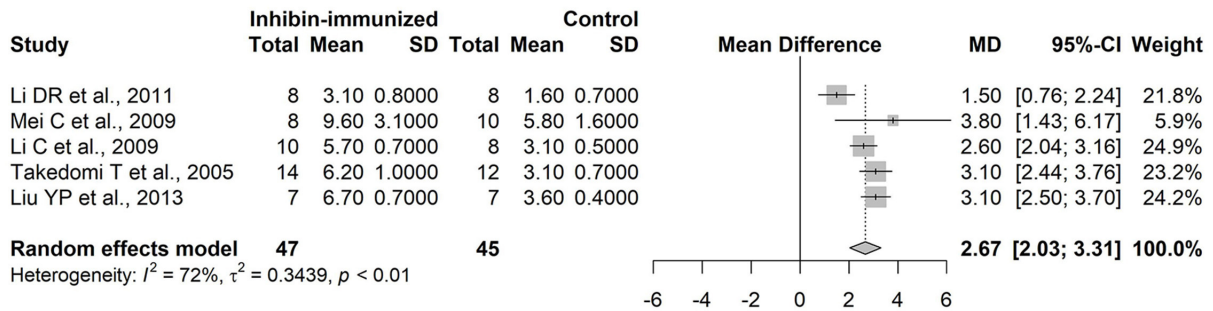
| Study | Inhibin-immunized Total | Mean | SD | Control Total | Mean | SD | MD | 95%-CI | Weight |
|---|---|---|---|---|---|---|---|---|---|
| Li DR et al., 2011 | 8 | 3.10 | 0.8000 | 8 | 1.60 | 0.7000 | 1.50 | [0.76; 2.24] | 21.8% |
| Mei C et al., 2009 | 8 | 9.60 | 3.1000 | 10 | 5.80 | 1.6000 | 3.80 | [1.43; 6.17] | 5.9% |
| Li C et al., 2009 | 10 | 5.70 | 0.7000 | 8 | 3.10 | 0.5000 | 2.60 | [2.04; 3.16] | 24.9% |
| Takedomi T et al., 2005 | 14 | 6.20 | 1.0000 | 12 | 3.10 | 0.7000 | 3.10 | [2.44; 3.76] | 23.2% |
| Liu YP et al., 2013 | 7 | 6.70 | 0.7000 | 7 | 3.60 | 0.4000 | 3.10 | [2.50; 3.70] | 24.2% |
| **Random effects model** | **47** | | | **45** | | | **2.67** | **[2.03; 3.31]** | **100.0%** |

Heterogeneity: $I^2$ = 72%, $\tau^2$ = 0.3439, $p$ < 0.01

Mean Difference

-6 -4 -2 0 2 4 6